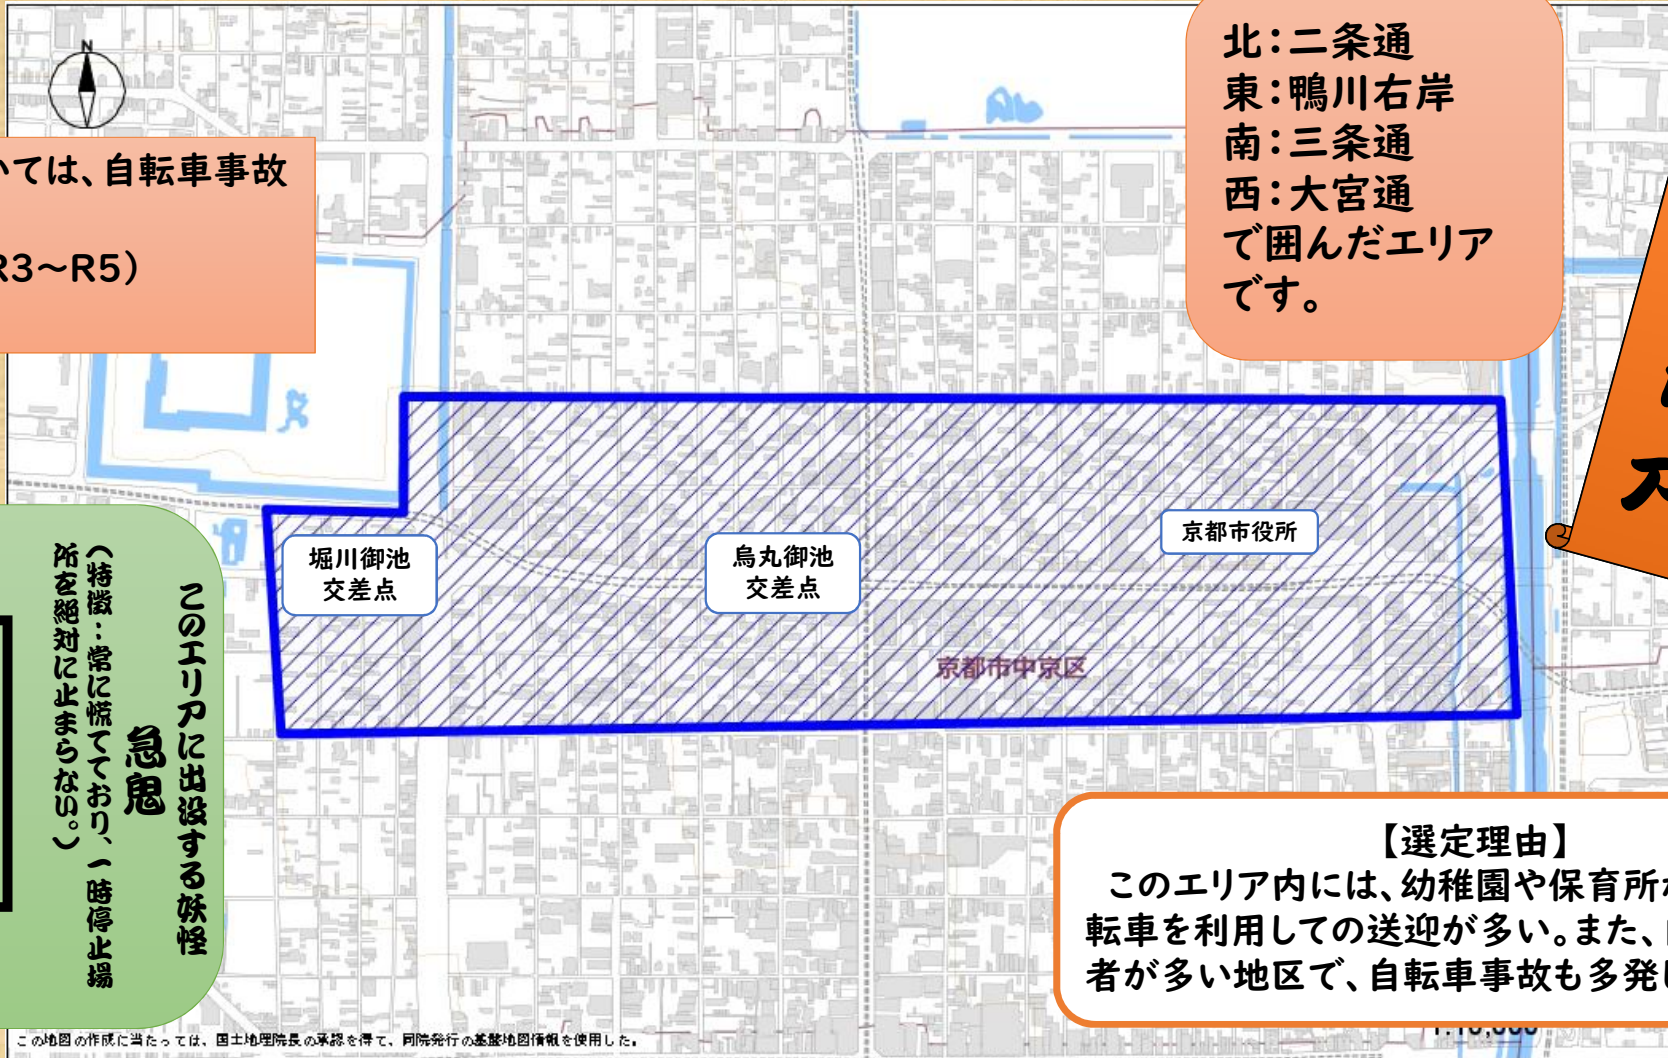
N

いては、自転車事故

R3～R5）

北：二条通
東：鴨川右岸
南：三条通
西：大宮通
で囲んだエリアです。

堀川御池交差点

烏丸御池交差点

京都市役所

京都市中京区

このエリアに出没する妖怪
急鬼
（特徴：常に慌てており、一時停止場所を絶対に止まらない。）

【選定理由】
このエリア内には、幼稚園や保育所が
転車を利用しての送迎が多い。また、
者が多い地区で、自転車事故も多発し

この地図の作成に当たっては、国土地理院長の承認を得て、同院発行の基盤地図情報を使用した。